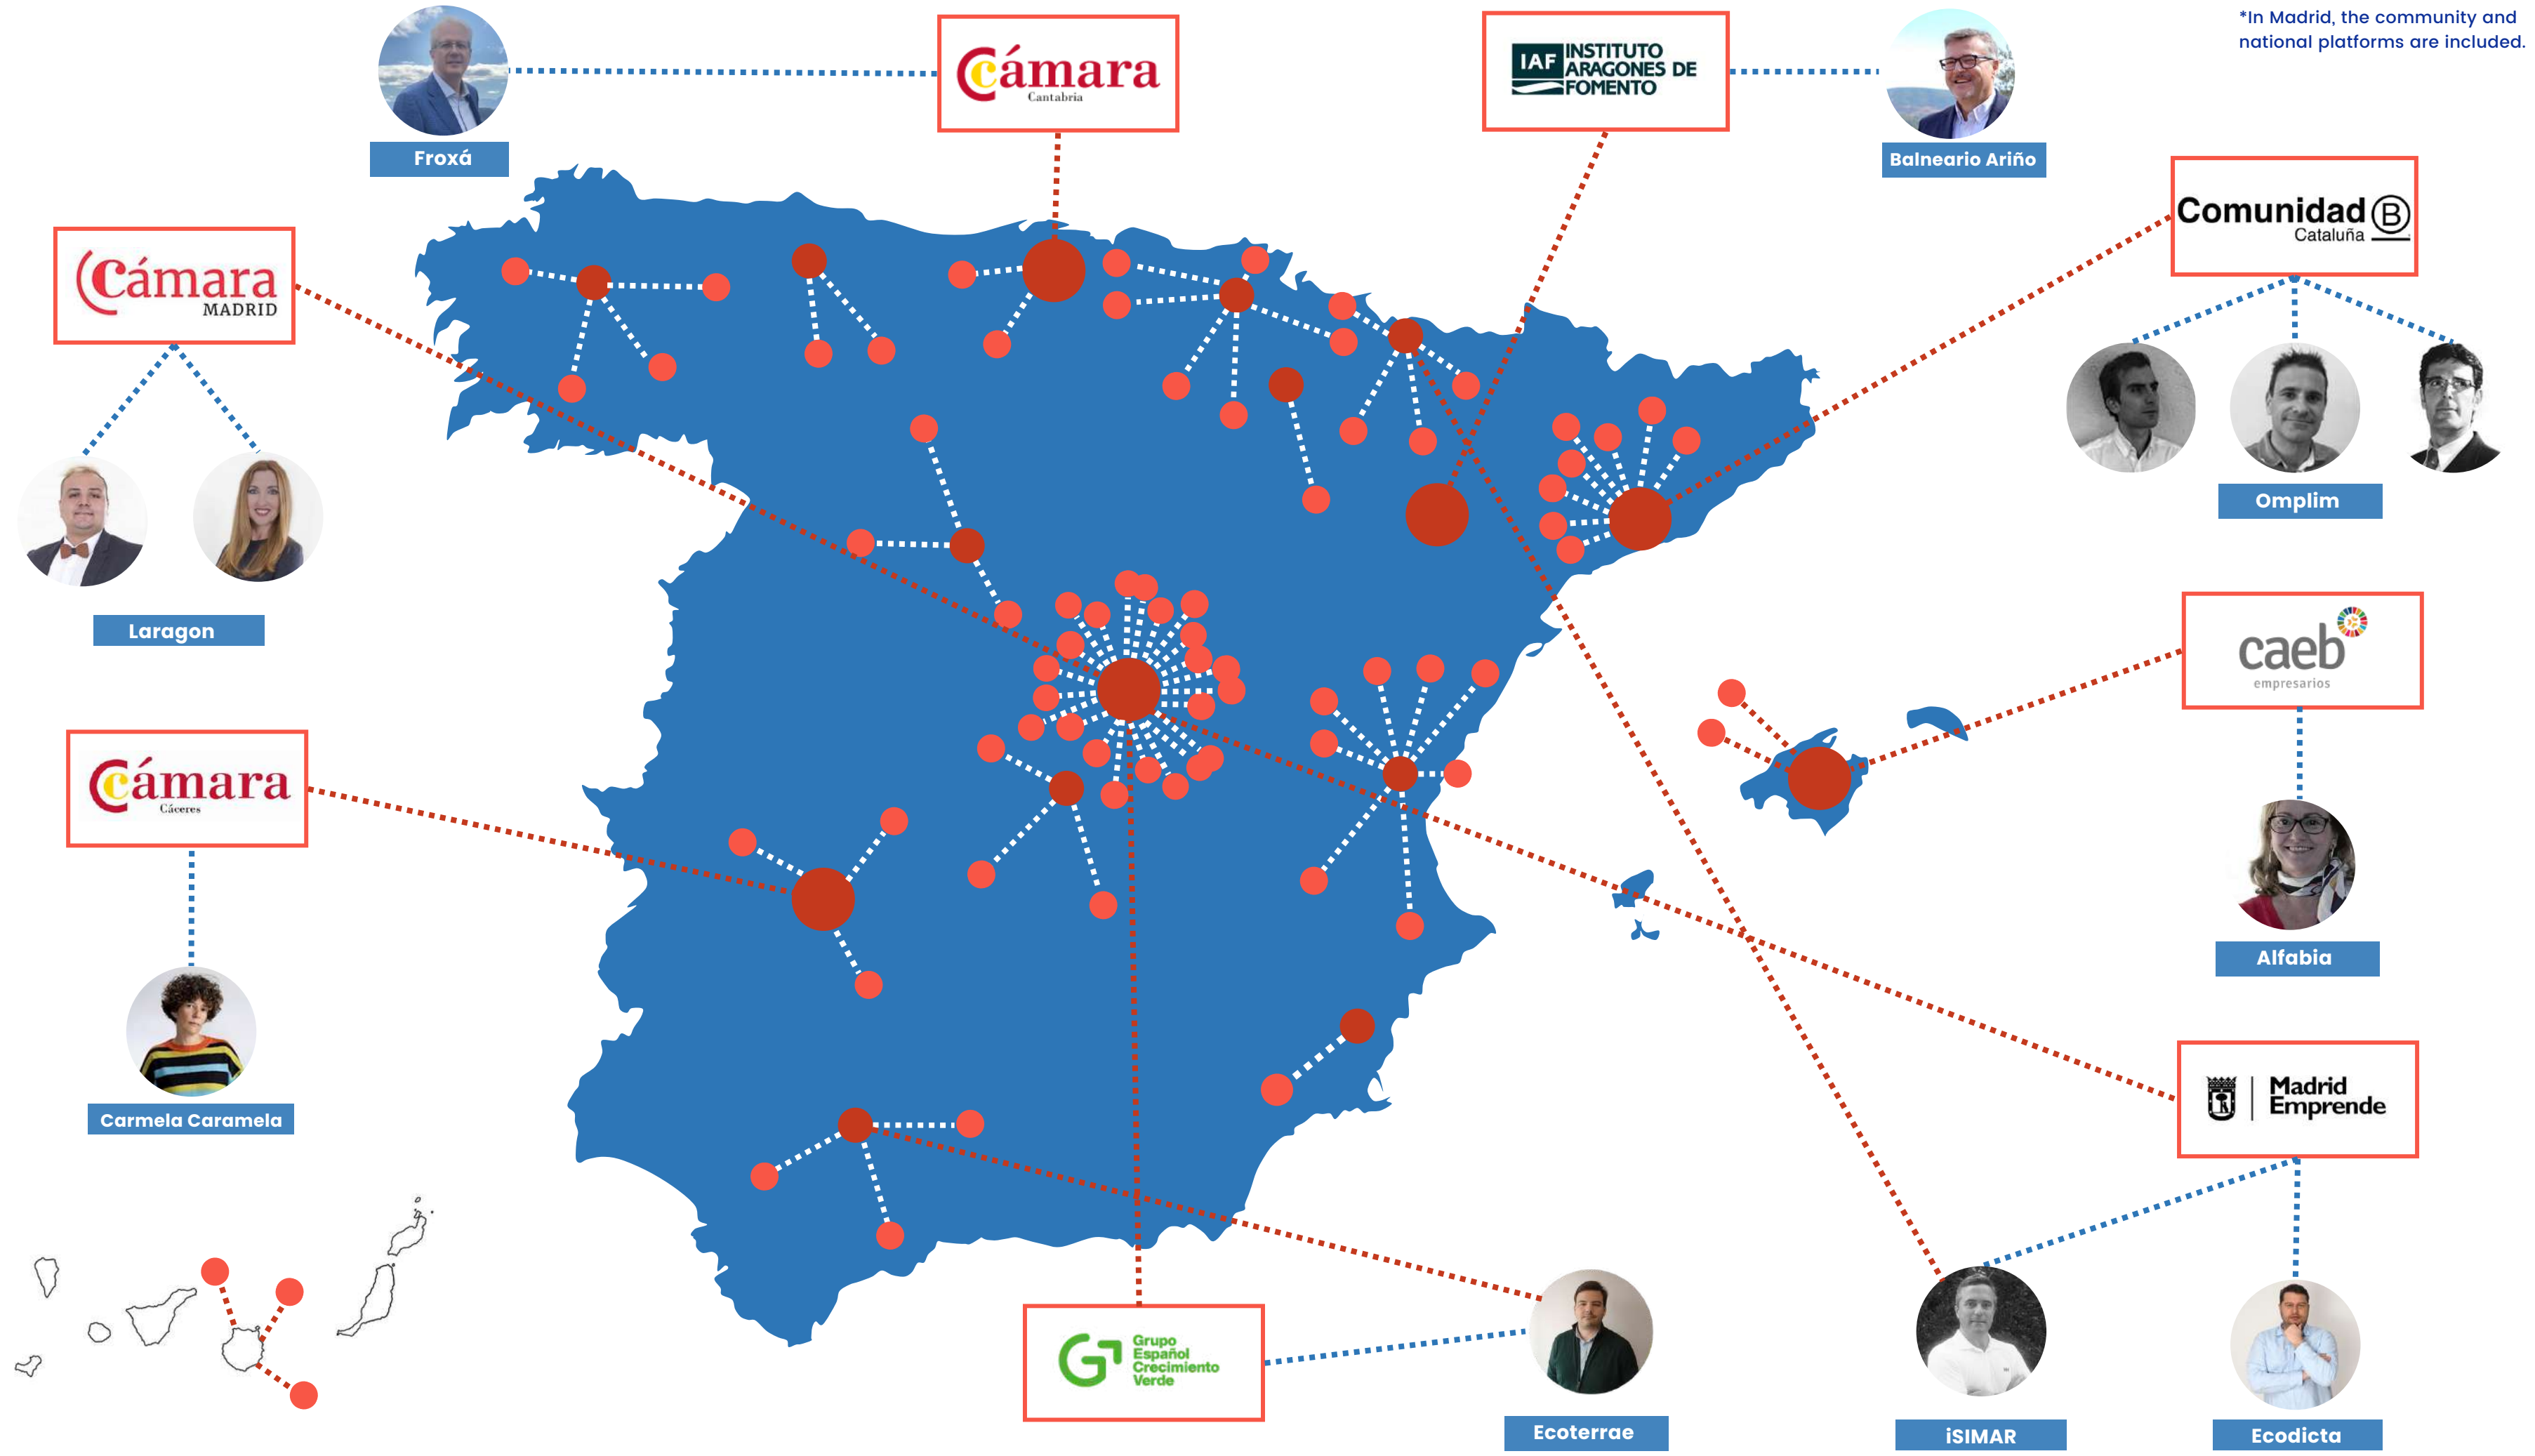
*In Madrid, the community and national platforms are included.

Cámara Cantabria

Froxá

IAF INSTITUTO ARAGONES DE FOMENTO

Balneario Ariño

Comunidad B Cataluña

Omplim

Cámara MADRID

Laragon

caeb empresarios

Alfabia

Cámara Cáceres

Carmela Caramela

Madrid Emprende

Grupo Español Crecimiento Verde

Ecoterrae

iSIMAR

Ecodicta